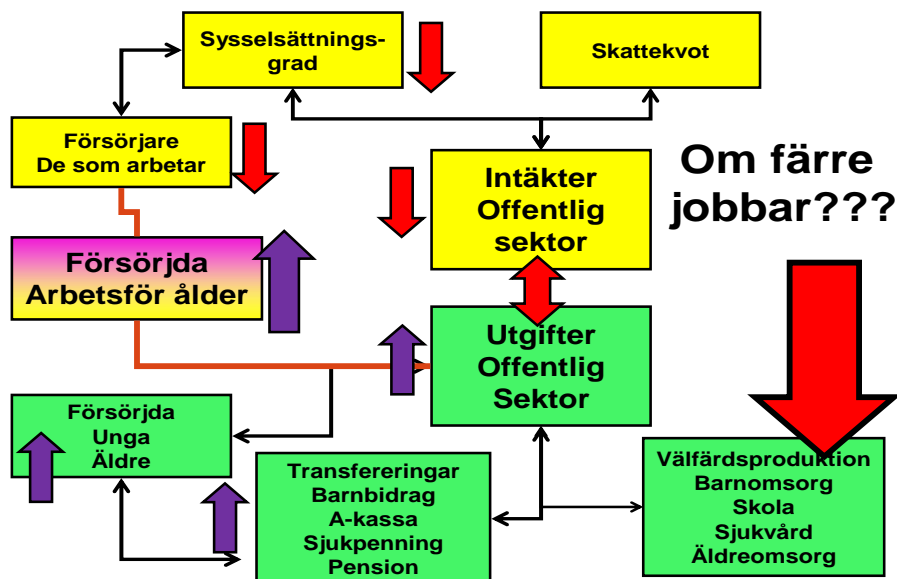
Sysselsättningsgrad

Skattekvot

Försörjare
De som arbetar

Om färre jobbar???

Intäkter
Offentlig
sektor

Försörjda
Arbetsför ålder

Utgifter
Offentlig
Sektor

Försörjda
Unga
Äldre

Transfereringar
Barnbidrag
A-kassa
Sjukpenning
Pension

Välfärdsproduktion
Barnomsorg
Skola
Sjukvård
Äldreomsorg